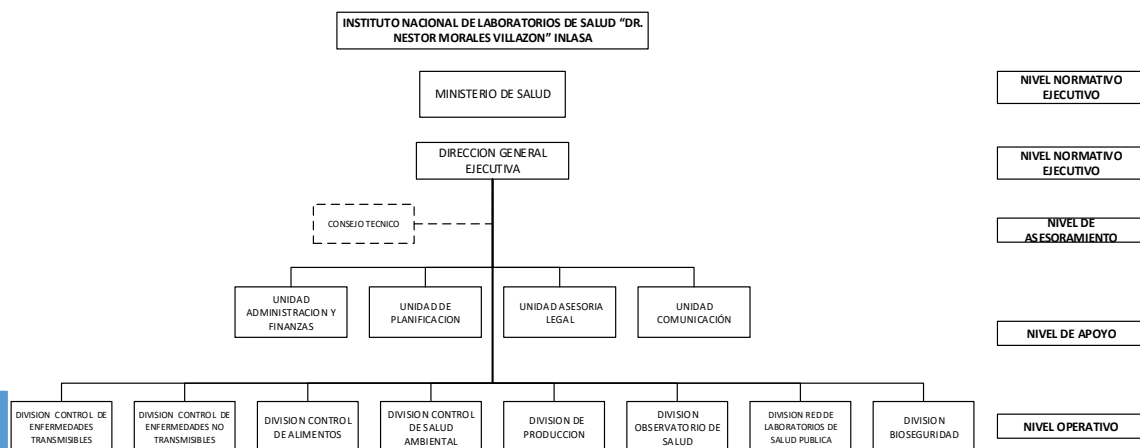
INSTITUTO NACIONAL DE LABORATORIOS DE SALUD "DR. NESTOR MORALES VILLAZON" INLASA

MINISTERIO DE SALUD

NIVEL NORMATIVO EJECUTIVO

DIRECCION GENERAL EJECUTIVA

NIVEL NORMATIVO EJECUTIVO

CONSEJO TECNICO

NIVEL DE ASESORAMIENTO

UNIDAD ADMINISTRACION Y FINANZAS

UNIDAD DE PLANIFICACION

UNIDAD ASESORIA LEGAL

UNIDAD COMUNICACIÓN

NIVEL DE APOYO

DIVISION CONTROL DE ENFERMEDADES TRANSMISIBLES

DIVISION CONTROL DE ENFERMEDADES NO TRANSMISIBLES

DIVISION CONTROL DE ALIMENTOS

DIVISION CONTROL DE SALUD AMBIENTAL

DIVISION DE PRODUCCION

DIVISION OBSERVATORIO DE SALUD

DIVISION RED DE LABORATORIOS DE SALUD PUBLICA

DIVISION BIOSEGURIDAD

NIVEL OPERATIVO